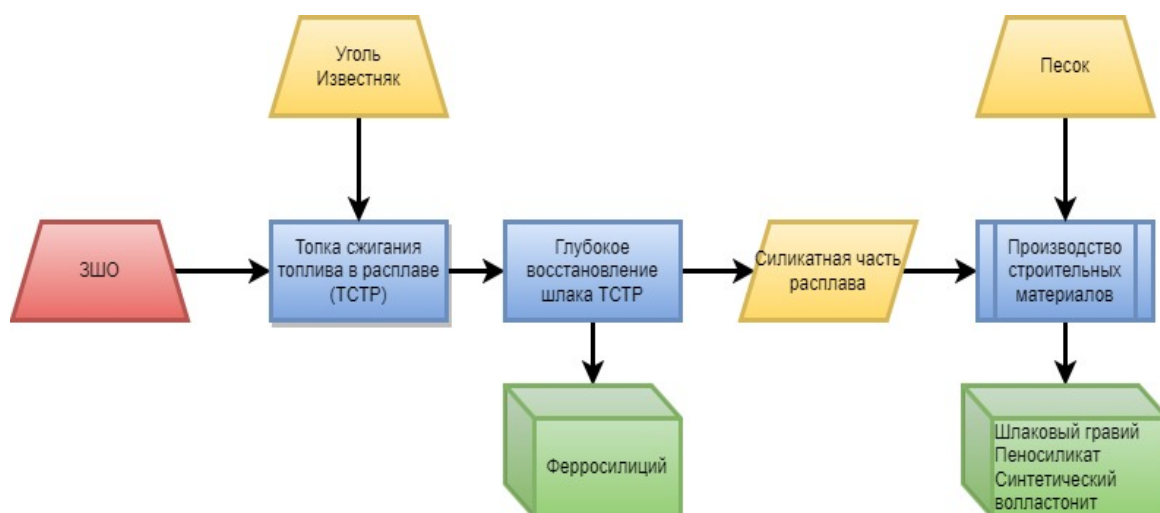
Уголь
Известняк

Песок

ЗШО

Топка сжигания топлива в расплаве (ТСТР)

Глубокое восстановление шлака ТСТР

Силикатная часть расплава

Производство строительных материалов

Ферросилиций

Шлаковый гравий
Пеносиликат
Синтетический волластонит